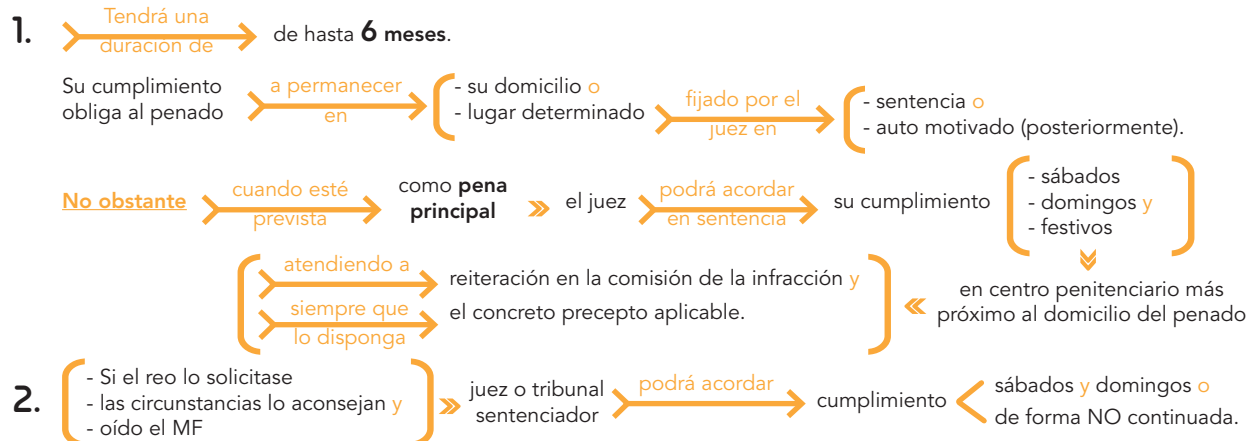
1. Tendrá una duración de de hasta **6 meses**.

Su cumplimiento obliga al penado a permanecer en - su domicilio o - lugar determinado fijado por el juez en - sentencia o - auto motivado (posteriormente).

No obstante cuando esté prevista como **pena principal** el juez podrá acordar en sentencia su cumplimiento - sábados - domingos y - festivos

en centro penitenciario más próximo al domicilio del penado

atendiendo a reiteración en la comisión de la infracción y siempre que lo disponga el concreto precepto aplicable.

2. - Si el reo lo solicitase - las circunstancias lo aconsejan y - oído el MF juez o tribunal sentenciador podrá acordar cumplimiento sábados y domingos o de forma NO continuada.